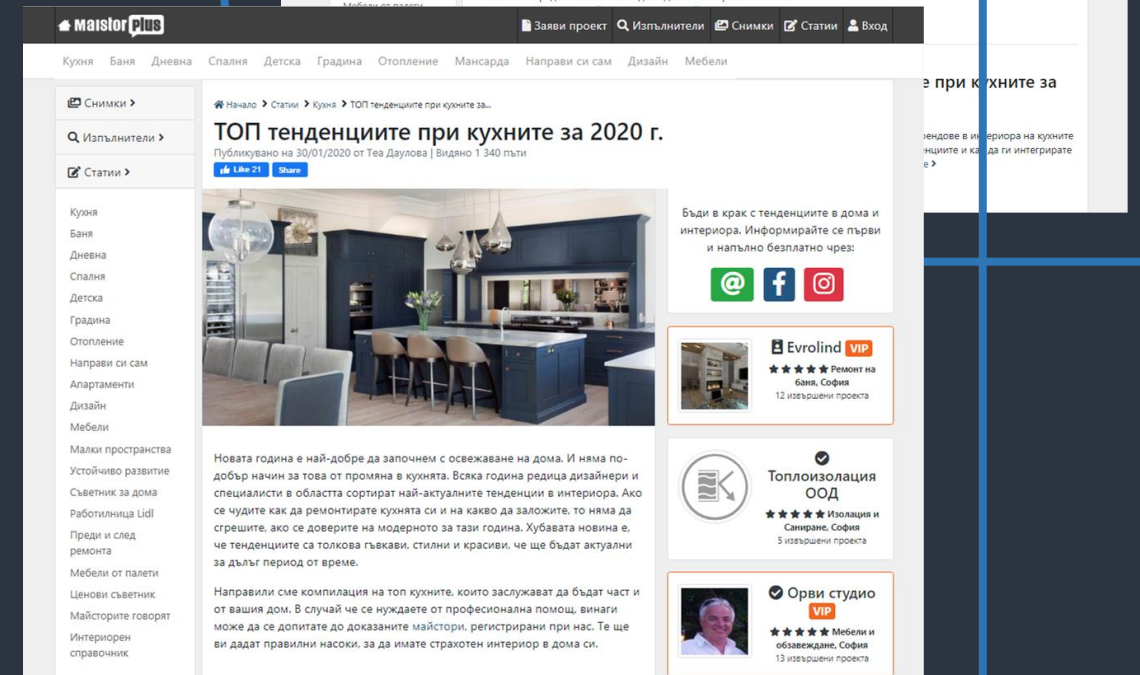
Maistor Plus

Заяви проект  Изпълнители  Снимки  Статии  Вход

Кухня  Баня  Дневна  Спалня  Детска  Градина  Отопление  Мансарда  Направи си сам  Дизайн  Мебели

Снимки >
Изпълнители >
Статии >

Кухня
Баня
Дневна
Спалня
Детска
Градина
Отопление
Направи си сам
Апартаменти
Дизайн
Мебели
Малки пространства
Устойчиво развитие
Съветник за дома
Работилница Lidl
Преди и след ремонта
Мебели от палети
Ценови съветник
Майсторите говорят
Интериорен справочник

Начало > Статии > Кухня > ТОП тенденциите при кухните за...

ТОП тенденциите при кухните за 2020 г.

Публикувано на 30/01/2020 от Теа Даулова | Видяно 1 340 пъти

Like 21  Share

Новата година е най-добре да започнем с освежаване на дома. И няма по-добър начин за това от промяна в кухнята. Всяка година редица дизайнери и специалисти в областта сортират най-актуалните тенденции в интериора. Ако се чудите как да ремонтирате кухнята си и на какво да заложите, то няма да сгрешите, ако се доверите на модерното за тази година. Хубавата новина е, че тенденциите са толкова гъвкави, стилни и красиви, че ще бъдат актуални за дълъг период от време.

Направили сме компилация на топ кухните, които заслужават да бъдат част и от вашия дом. В случай че се нуждаете от професионална помощ, винаги може да се допитате до доказаните майстори, регистрирани при нас. Те ще ви дадат правилни насоки, за да имате страхотен интериор в дома си.

Бъди в крак с тенденциите в дома и интериора. Информирайте се първи и напълно безплатно чрез:

Evrolind VIP
Ремонт на баня, София
12 извършени проекта

Топлоизолация ООД
Изолация и Саниране, София
5 извършени проекта

Орви студио VIP
Мебели и обзавеждане, София
13 извършени проекта

при кухните за
ендове в интериора на кухните
кухните и как да ги интегрирате
е >

Мебели от палети